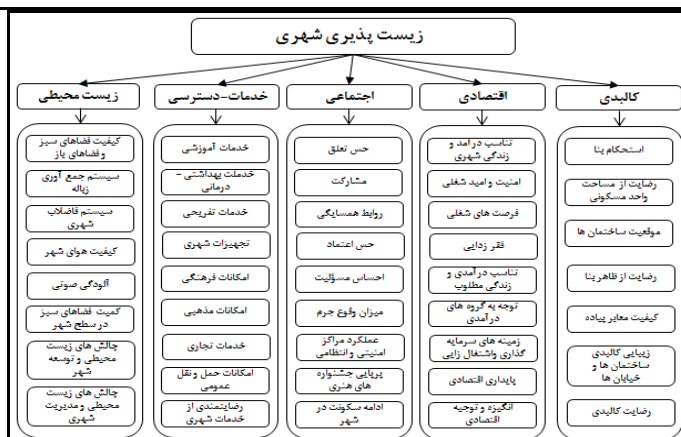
زیست پذیری شهری

زیست محیطی
کیفیت فضاهای سبز وفضاهای باز
سیستم جمع آوری زباله
سیستم فاضلاب شهری
کیفیت هوای شهر
آلودگی صوتی
کمیت فضاهای سبز در سطح شهر
چالش های زیست محیطی و توسعه شهر
چالش های زیست محیطی و مدیریت شهری

خدمات-دسترسی
خدمات آموزشی
خدمات بهداشتی - درمانی
خدمات تفریحی
تجهیزات شهری
امکانات فرهنگی
امکانات مذهبی
خدمات تجاری
امکانات حمل و نقل عمومی
رضایتمندی از خدمات شهری

اجتماعی
حس تعلق
مشارکت
روابط همسایگی
حس اعتماد
احساس مسؤلیت
میزان وقوع جرم
عملکرد مراکز امنیتی و انتظامی
برپایی جشنواره های هنری
ادامه سکونت در شهر

اقتصادی
تناسب درامد و زندگی شهری
امنیت وامید شغلی
فرصت های شغلی
فقر زدایی
تناسب درآمدی و زندگی مطلوب
توجه به گروه های درآمدی
زمینه های سرمایه گذاری واشتغال زایی
پایداری اقتصادی
انگیزه و توجیه اقتصادی

کالبدی
استحکام بنا
رضایت از مساحت واحد مسکونی
موقعیت ساختمان ها
رضایت از ظاهر بنا
کیفیت معابر پیاده
زیبایی کالبدی ساختمان ها و خیابان ها
رضایت کالبدی